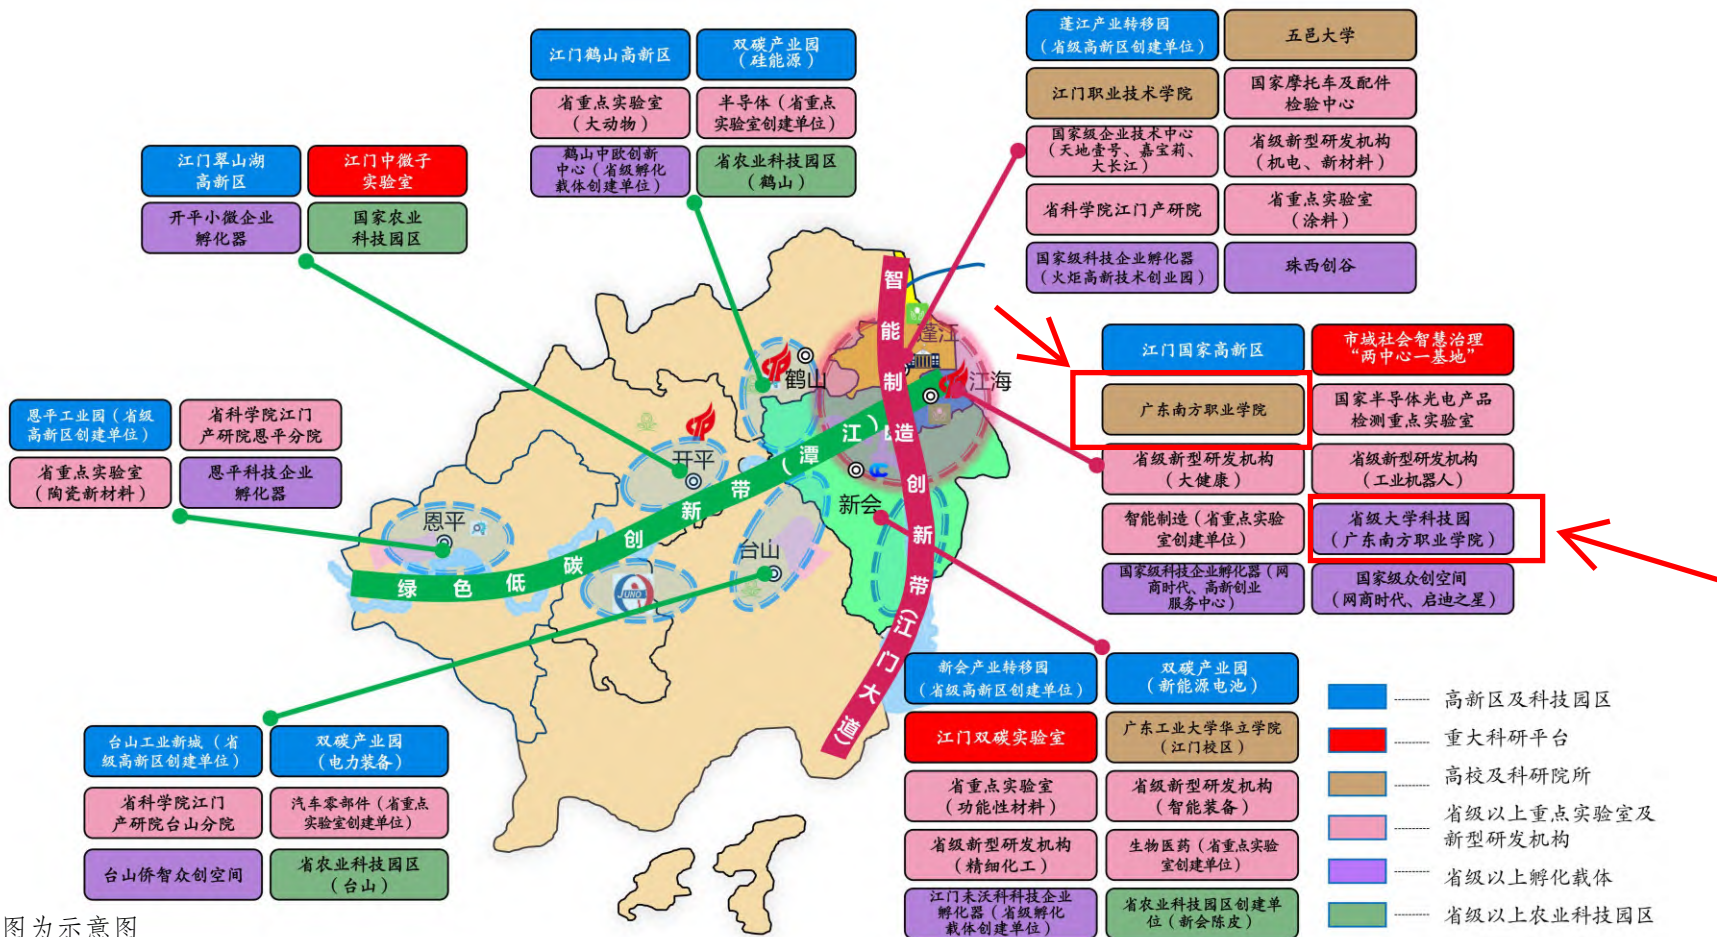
江门鹤山高新区

双碳产业园（硅能源）

省重点实验室（大动物）

半导体（省重点实验室创建单位）

鹤山中欧创新中心（省级孵化载体创建单位）

省农业科技园区（鹤山）

江门翠山湖高新区

江门中微子实验室

开平小微企业孵化器

国家农业科技园区

蓬江产业转移园（省级高新区创建单位）

五邑大学

江门职业技术学院

国家摩托车及配件检验中心

国家级企业技术中心（天地壹号、嘉宝莉、大长江）

省级新型研发机构（机电、新材料）

省科学院江门产研院

省重点实验室（涂料）

国家级科技企业孵化器（火炬高新技术创业园）

珠西创谷

江门国家高新区

市域社会智慧治理“两中心一基地”

广东南方职业学院

国家半导体光电产品检测重点实验室

恩平工业园（省级高新区创建单位）

省科学院江门产研院恩平分院

省重点实验室（陶瓷新材料）

恩平科技企业孵化器

省级新型研发机构（大健康）

省级新型研发机构（工业机器人）

智能制造（省重点实验室创建单位）

省级大学科技园（广东南方职业学院）

国家级科技企业孵化器（网商时代、高新创业服务中心）

国家级众创空间（网商时代、启迪之星）

智能制造创新带（江门大道）

蓬江

鹤山

江海

开平

江（潭）新创带

新会

恩平

台山

绿色低碳创新带

新会产业转移园（省级高新区创建单位）

双碳产业园（新能源电池）

江门双碳实验室

广东工业大学华立学院（江门校区）

省重点实验室（功能性材料）

省级新型研发机构（智能装备）

省级新型研发机构（精细化工）

生物医药（省重点实验室创建单位）

江门未沃科科技企业孵化器（省级孵化载体创建单位）

省农业科技园区创建单位（新会陈皮）

台山工业新城（省级高新区创建单位）

双碳产业园（电力装备）

省科学院江门产研院台山分院

汽车零部件（省重点实验室创建单位）

台山侨智众创空间

省农业科技园区（台山）

高新区及科技园区

重大科研平台

高校及科研院所

省级以上重点实验室及新型研发机构

省级以上孵化载体

省级以上农业科技园区

图为示意图